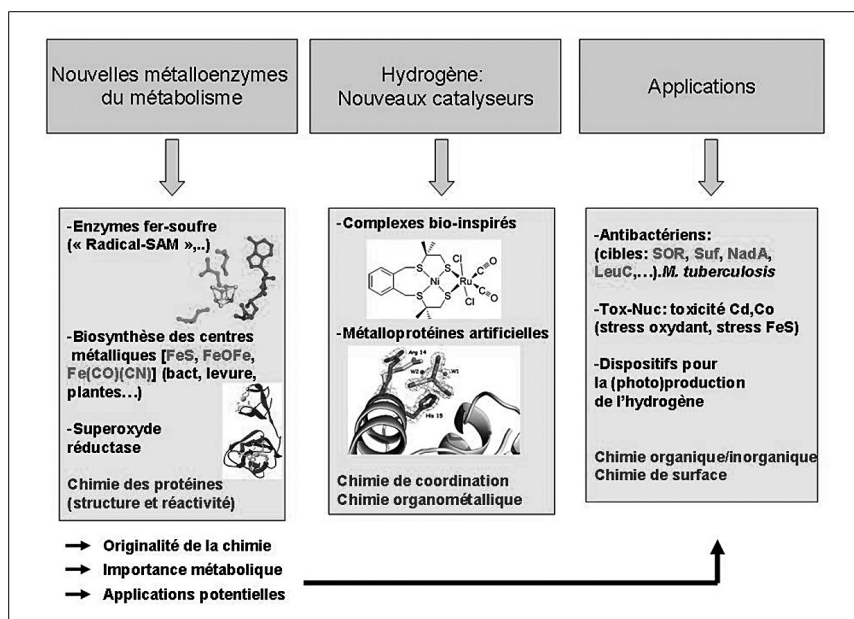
Nouvelles métalloenzymes du métabolisme

Hydrogène: Nouveaux catalyseurs

Applications

-Enzymes fer-soufre (« Radical-SAM »,..)

-Biosynthèse des centres métalliques [FeS, FeOFe, Fe(CO)(CN)] (bact, levure, plantes…)

-Superoxyde réductase

Chimie des protéines (structure et réactivité)

-Complexes bio-inspirés

S Ni S S Ru Cl Cl C≡O C≡O

-Métalloprotéines artificielles

Arg 14 W2 W1 His 15

Chimie de coordination
Chimie organométallique

-Antibactériens: (cibles: SOR, Suf, NadA, LeuC,…).M. tuberculosis

-Tox-Nuc: toxicité Cd,Co (stress oxydant, stress FeS)

-Dispositifs pour la (photo)production de l'hydrogène

Chimie organique/inorganique
Chimie de surface

→ Originalité de la chimie
→ Importance métabolique
→ Applications potentielles